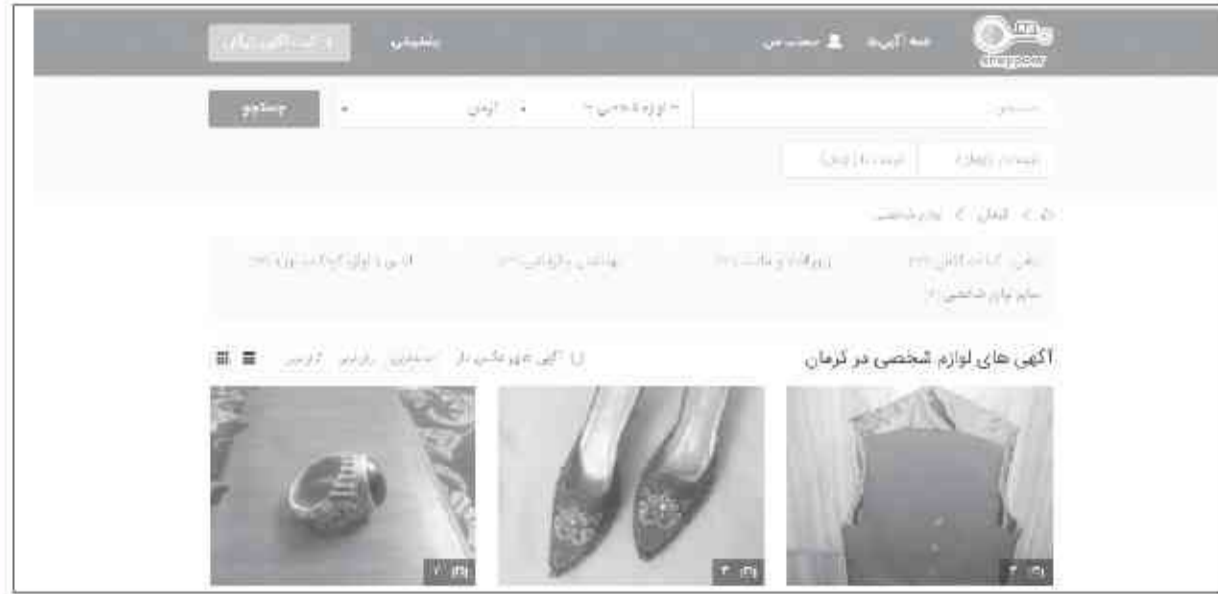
sheypoor

همه آگهی‌ها

حساب من

پشتیبانی

+ ثبت آگهی رایگان

جستجو...

لوازم شخصی

کرمان

جستجو

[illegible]

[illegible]

کرمان > لوازم شخصی

کیف، کفش و لباس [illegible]

زیورآلات و ساعت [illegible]

بهداشتی و آرایشی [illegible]

لوازم کودک و نوزاد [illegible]

سایر لوازم شخصی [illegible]

آگهی های لوازم شخصی در کرمان

آگهی های عکس دار

جدیدترین

ارزانترین

گرانترین